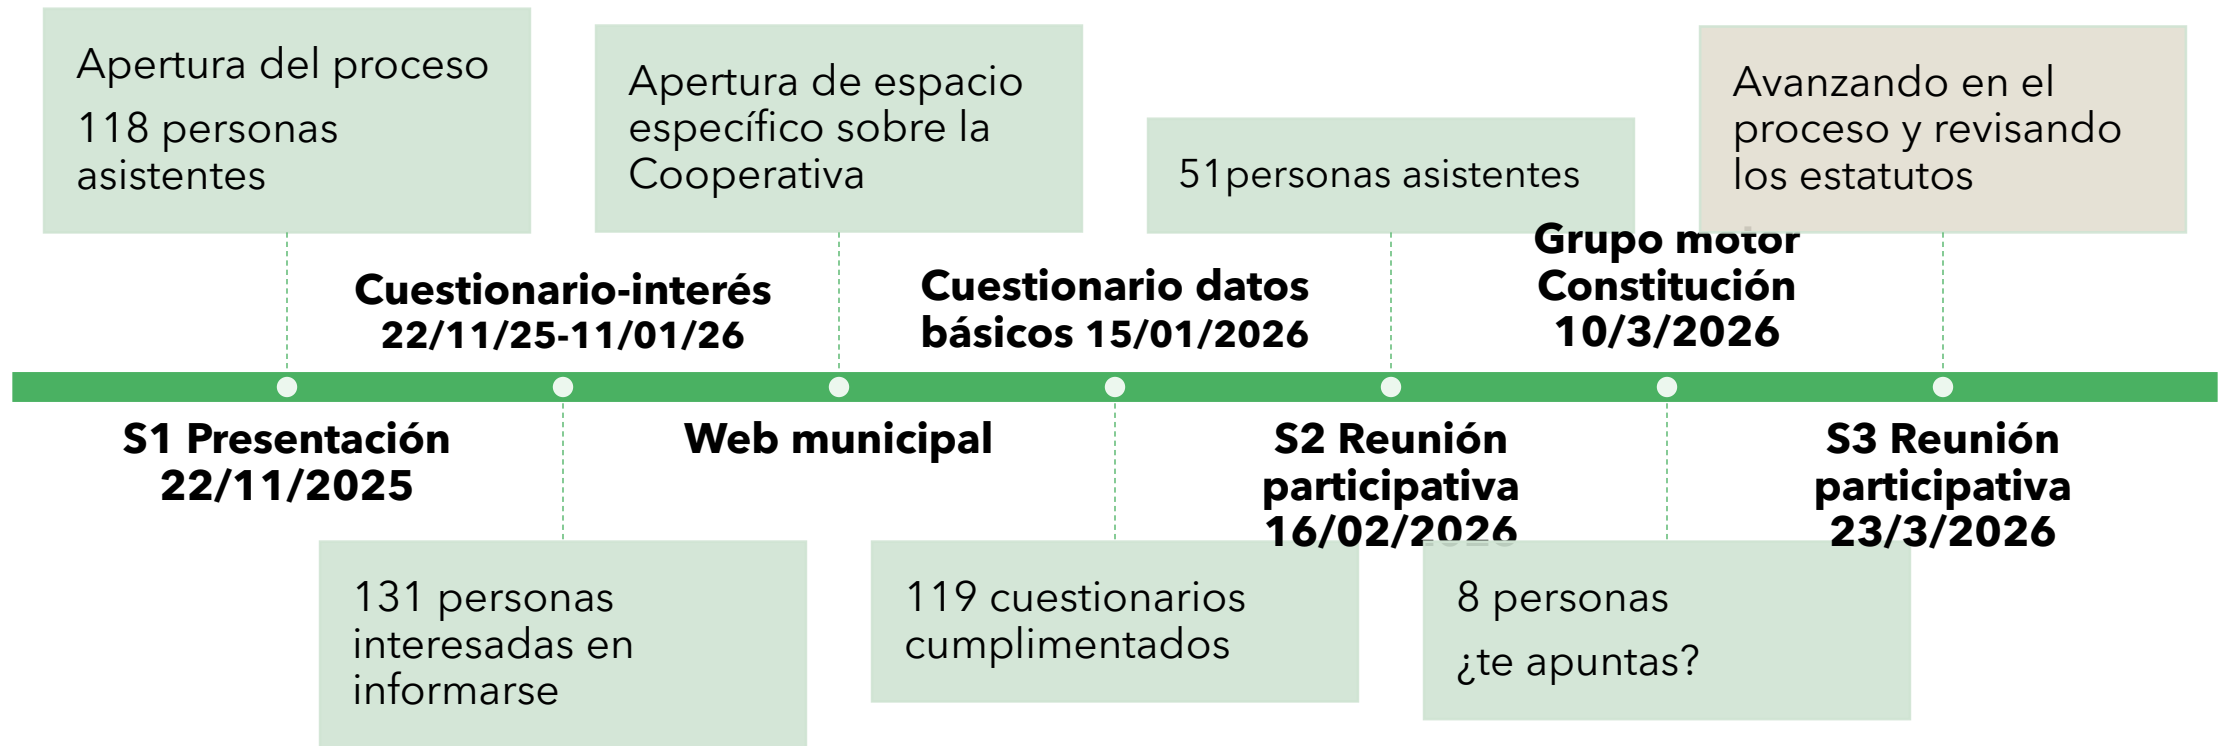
Apertura del proceso

118 personas asistentes

S1 Presentación 22/11/2025

Cuestionario-interés 22/11/25-11/01/26

131 personas interesadas en informarse

Apertura de espacio específico sobre la Cooperativa

Web municipal

Cuestionario datos básicos 15/01/2026

119 cuestionarios cumplimentados

51personas asistentes

S2 Reunión participativa 16/02/2026

Grupo motor Constitución 10/3/2026

8 personas

¿te apuntas?

Avanzando en el proceso y revisando los estatutos

S3 Reunión participativa 23/3/2026